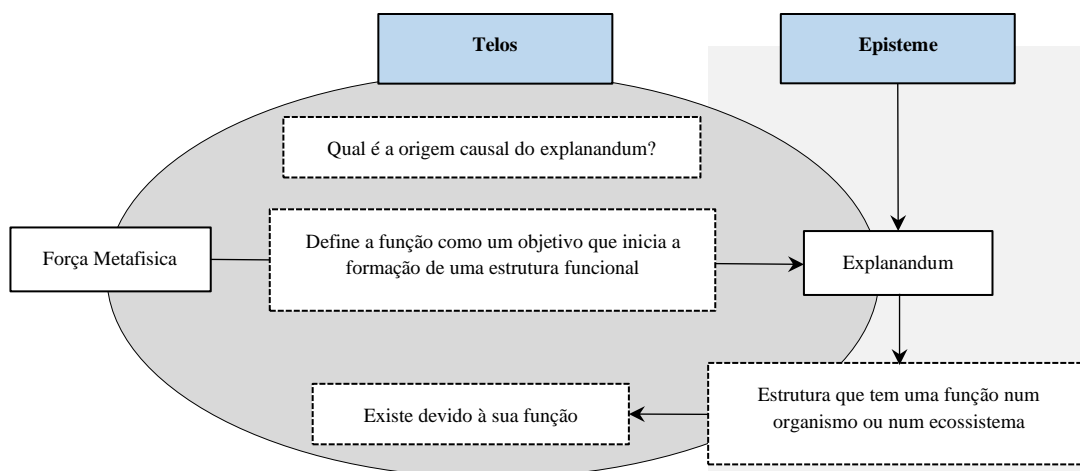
Telos

Episteme

Qual é a origem causal do explanandum?

Força Metafisica

Define a função como um objetivo que inicia a formação de uma estrutura funcional

Explanandum

Estrutura que tem uma função num organismo ou num ecossistema

Existe devido à sua função